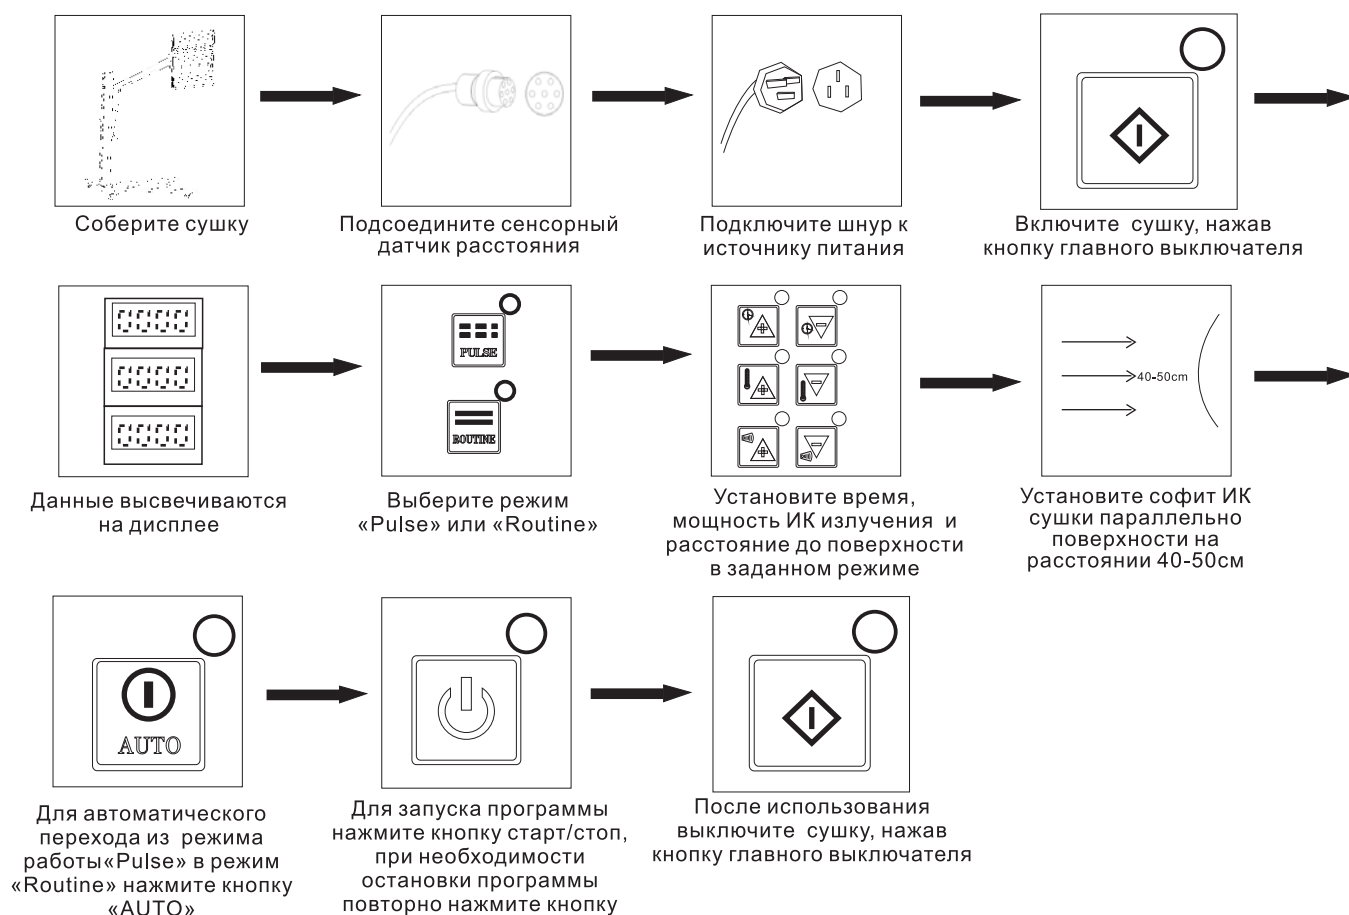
Соберите сушку

Подсоедините сенсорный датчик расстояния

Подключите шнур к источнику питания

Включите сушку, нажав кнопку главного выключателя

PULSE

BOUTINE

40-50cm

Данные высвечиваются на дисплее

Выберите режим «Pulse» или «Routine»

Установите время, мощность ИК излучения и расстояние до поверхности в заданном режиме

Установите софит ИК сушки параллельно поверхности на расстоянии 40-50см

AUTO

Для автоматического перехода из режима работы«Pulse» в режим «Routine» нажмите кнопку «AUTO»

Для запуска программы нажмите кнопку старт/стоп, при необходимости остановки программы повторно нажмите кнопку

После использования выключите сушку, нажав кнопку главного выключателя